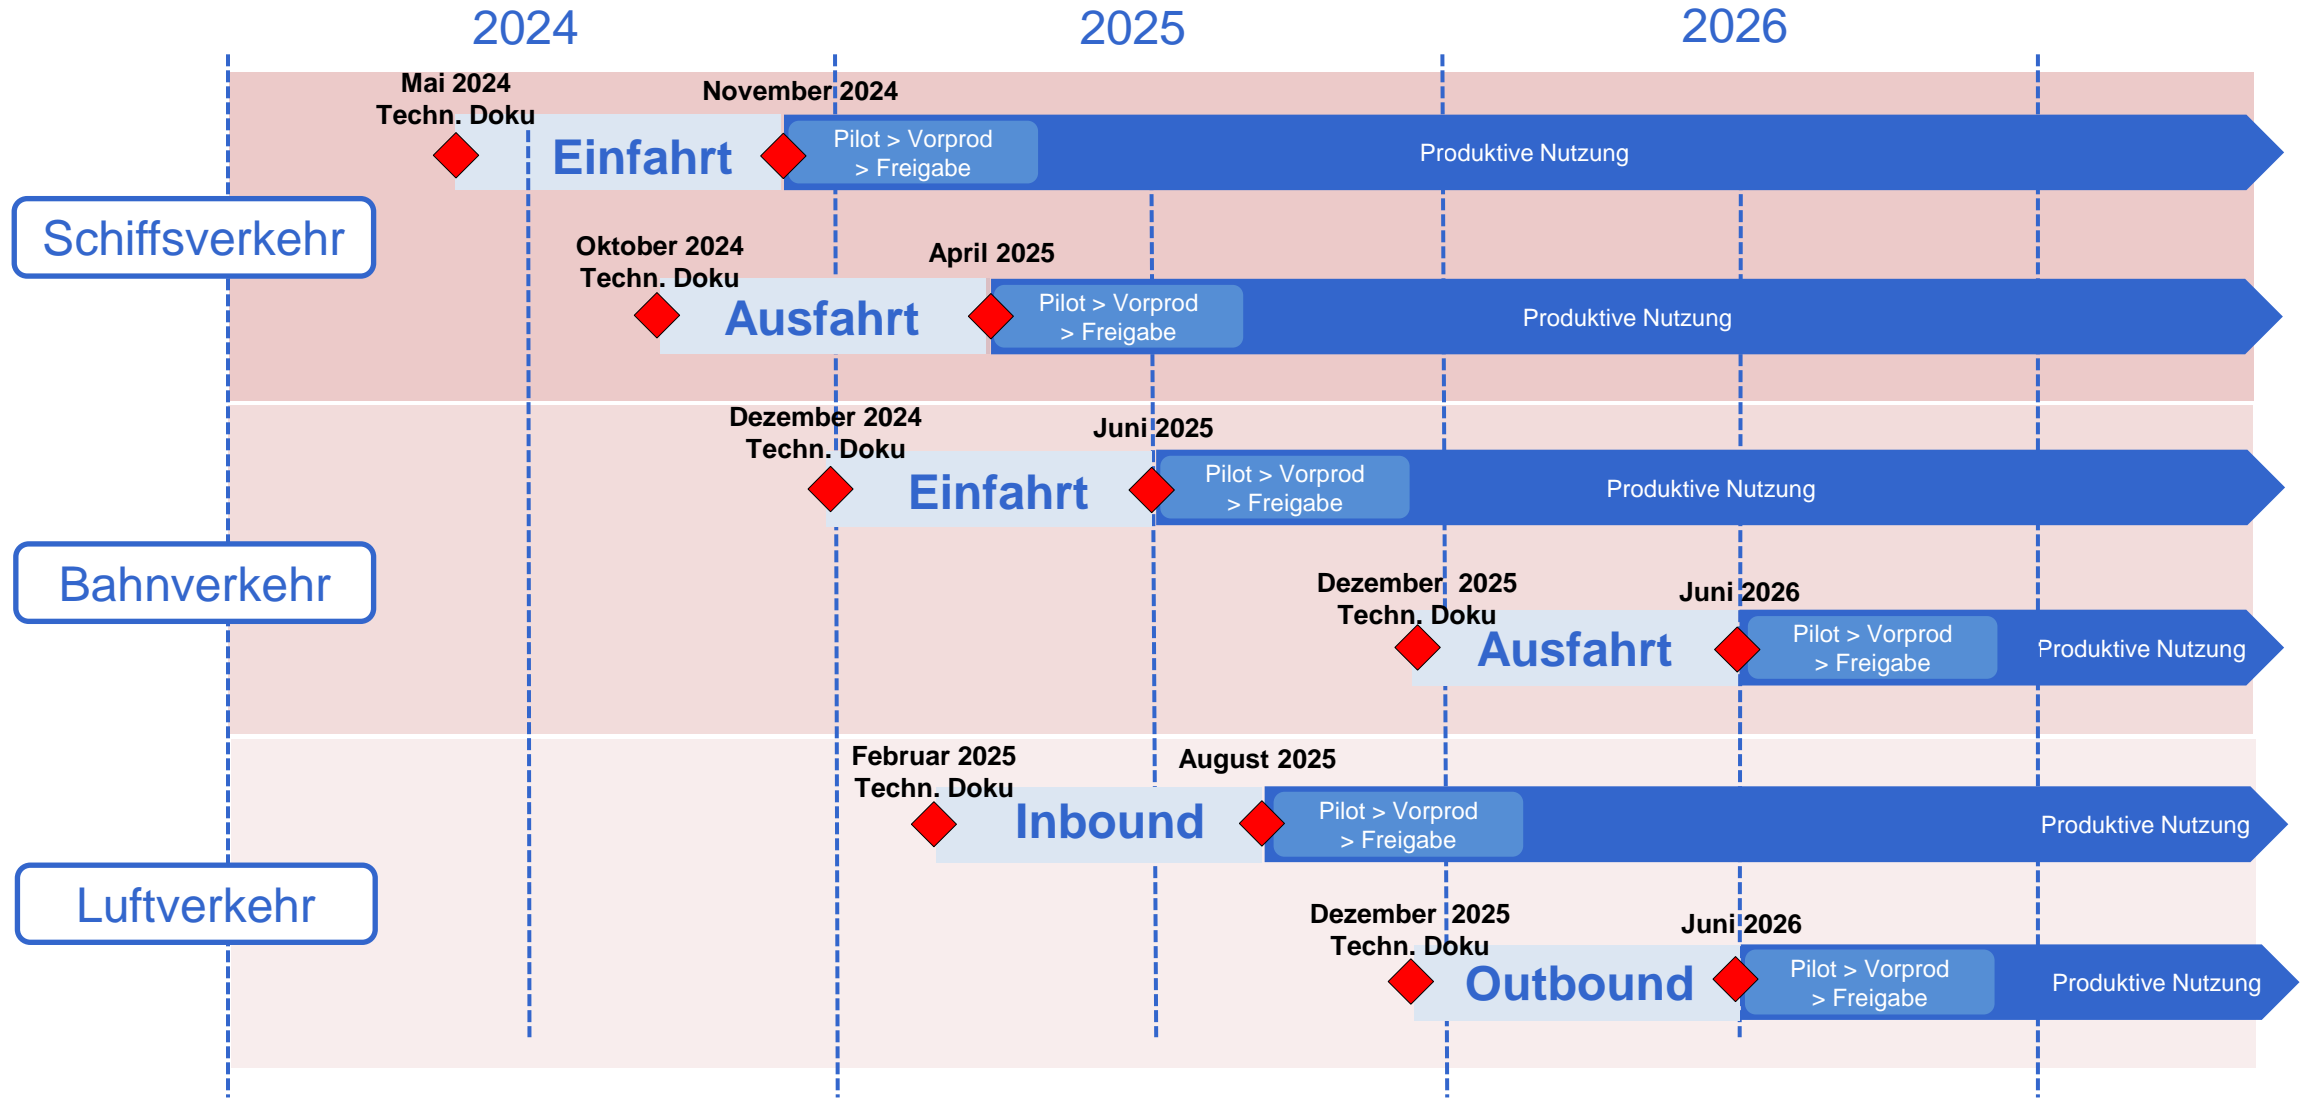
2024 2025 2026

Schiffsverkehr

Mai 2024
Techn. Doku
Einfahrt
November 2024
Pilot > Vorprod > Freigabe
Produktive Nutzung

Oktober 2024
Techn. Doku
Ausfahrt
April 2025
Pilot > Vorprod > Freigabe
Produktive Nutzung

Bahnverkehr

Dezember 2024
Techn. Doku
Einfahrt
Juni 2025
Pilot > Vorprod > Freigabe
Produktive Nutzung

Dezember 2025
Techn. Doku
Ausfahrt
Juni 2026
Pilot > Vorprod > Freigabe
Produktive Nutzung

Luftverkehr

Februar 2025
Techn. Doku
Inbound
August 2025
Pilot > Vorprod > Freigabe
Produktive Nutzung

Dezember 2025
Techn. Doku
Outbound
Juni 2026
Pilot > Vorprod > Freigabe
Produktive Nutzung